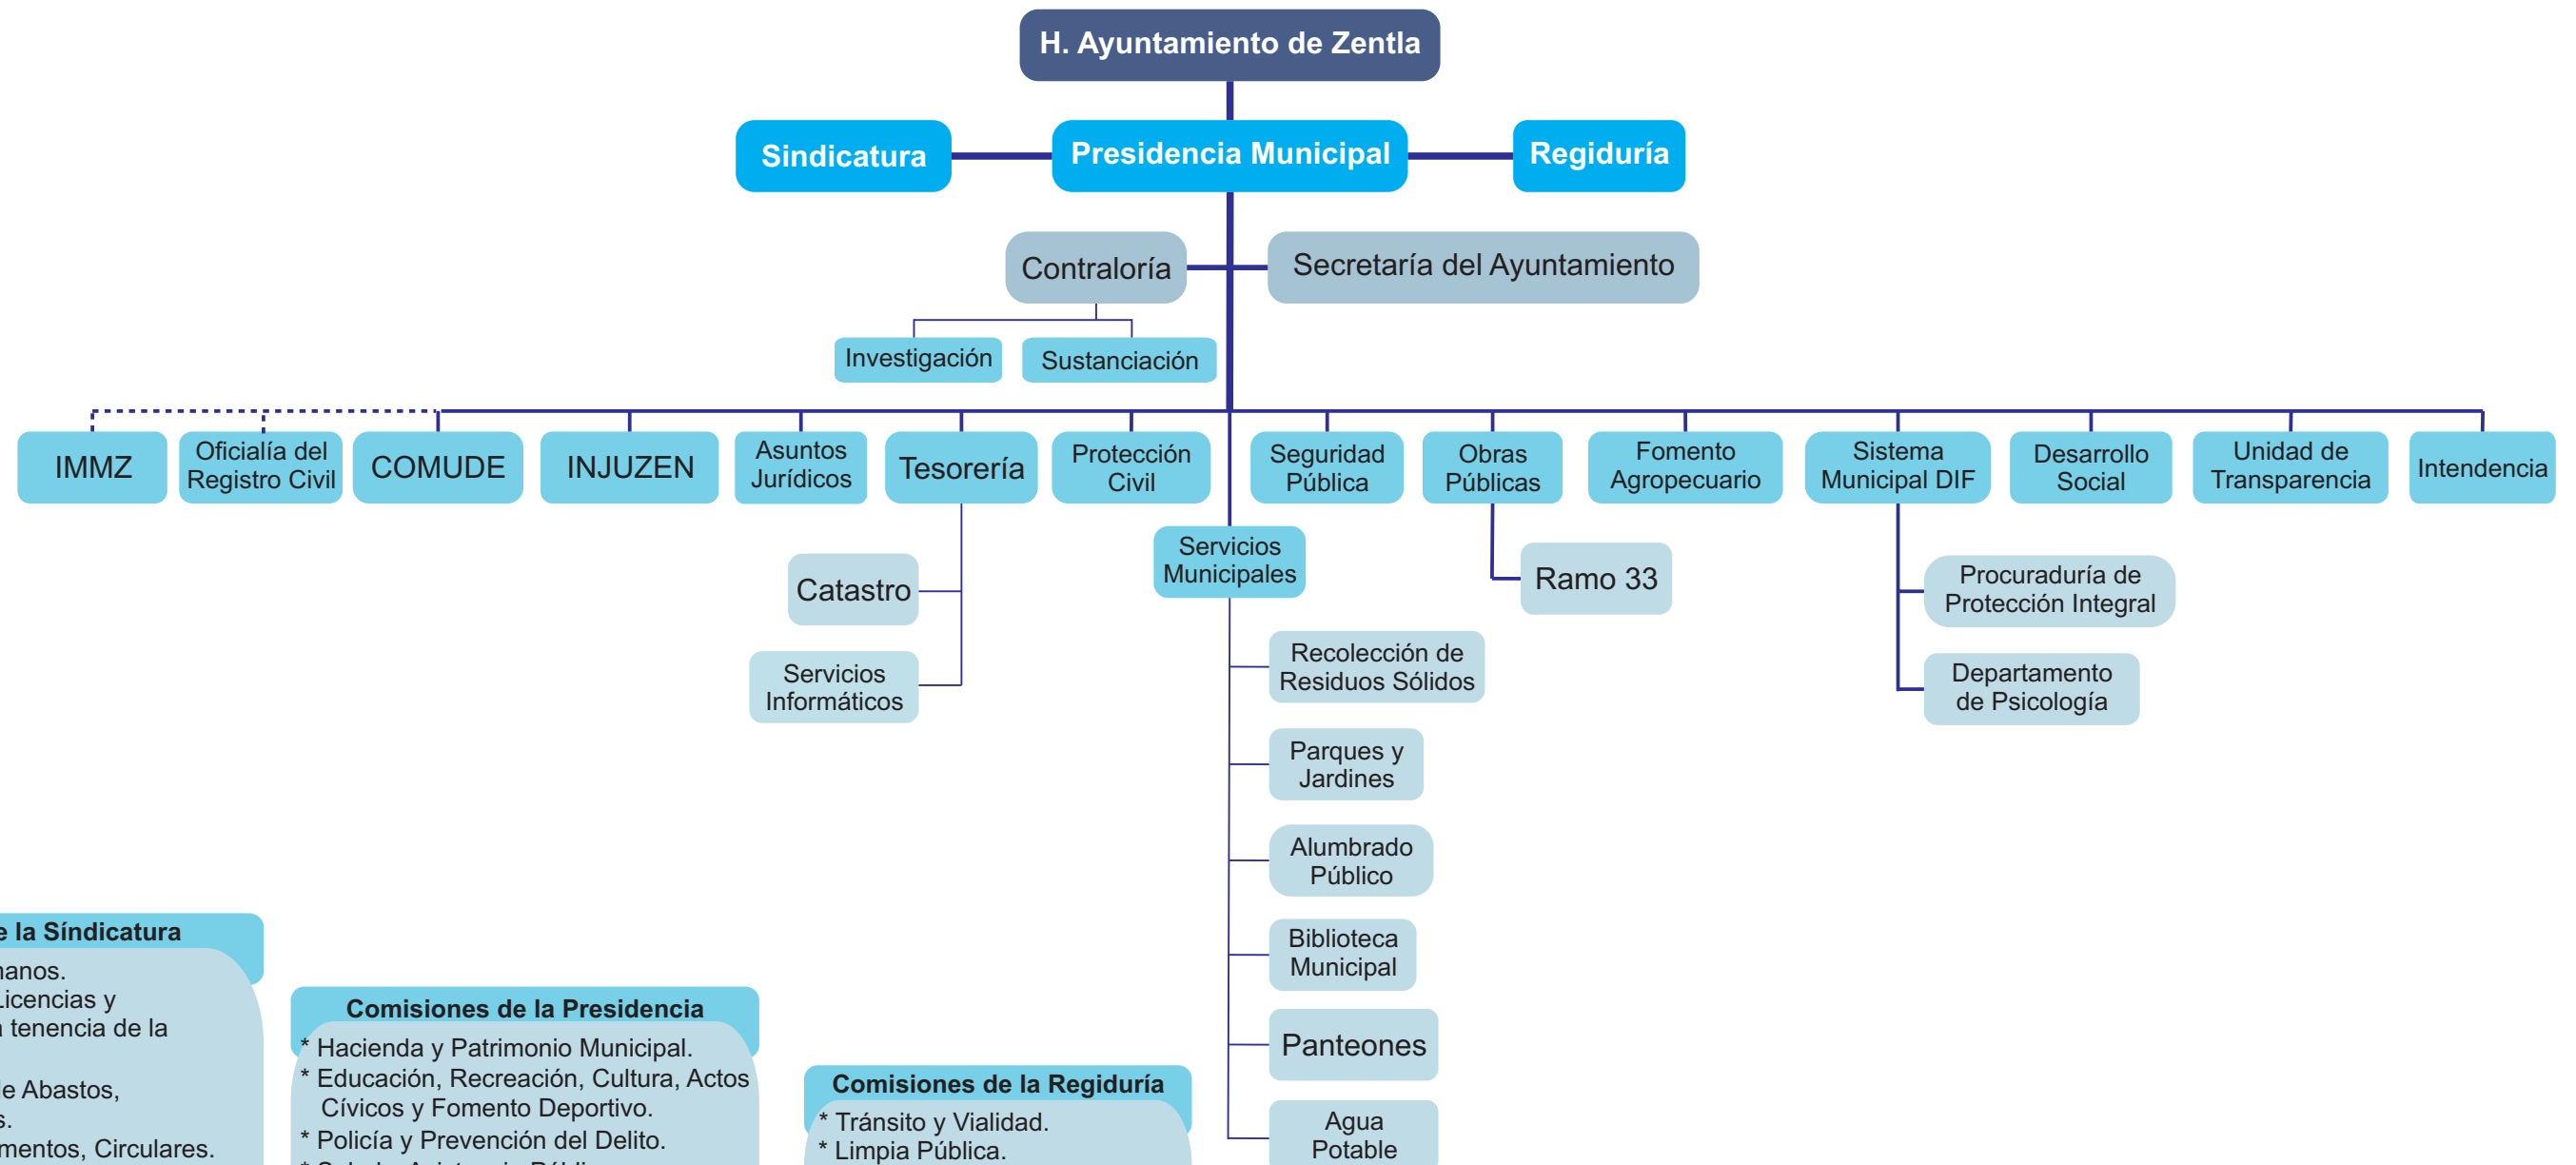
H. Ayuntamiento de Zentla

Sindicatura

Presidencia Municipal

Regiduría

Contraloría

Secretaría del Ayuntamiento

Investigación

Sustanciación

IMMZ

Oficialía del Registro Civil

COMUDE

INJUZEN

Asuntos Jurídicos

Tesorería

Protección Civil

Seguridad Pública

Obras Públicas

Fomento Agropecuario

Sistema Municipal DIF

Desarrollo Social

Unidad de Transparencia

Intendencia

Catastro

Servicios Informáticos

Servicios Municipales

Ramo 33

Procuraduría de Protección Integral

Departamento de Psicología

Recolección de Residuos Sólidos

Parques y Jardines

Alumbrado Público

Biblioteca Municipal

Panteones

Agua Potable

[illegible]e la Síndicatura
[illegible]nanos.
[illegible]Licencias y
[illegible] tenencia de la
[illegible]
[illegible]e Abastos,
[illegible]s.
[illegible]mentos, Circulares.

Comisiones de la Presidencia
* Hacienda y Patrimonio Municipal.
* Educación, Recreación, Cultura, Actos Cívicos y Fomento Deportivo.
* Policía y Prevención del Delito.
* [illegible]

Comisiones de la Regiduría
* Tránsito y Vialidad.
* Limpia Pública.